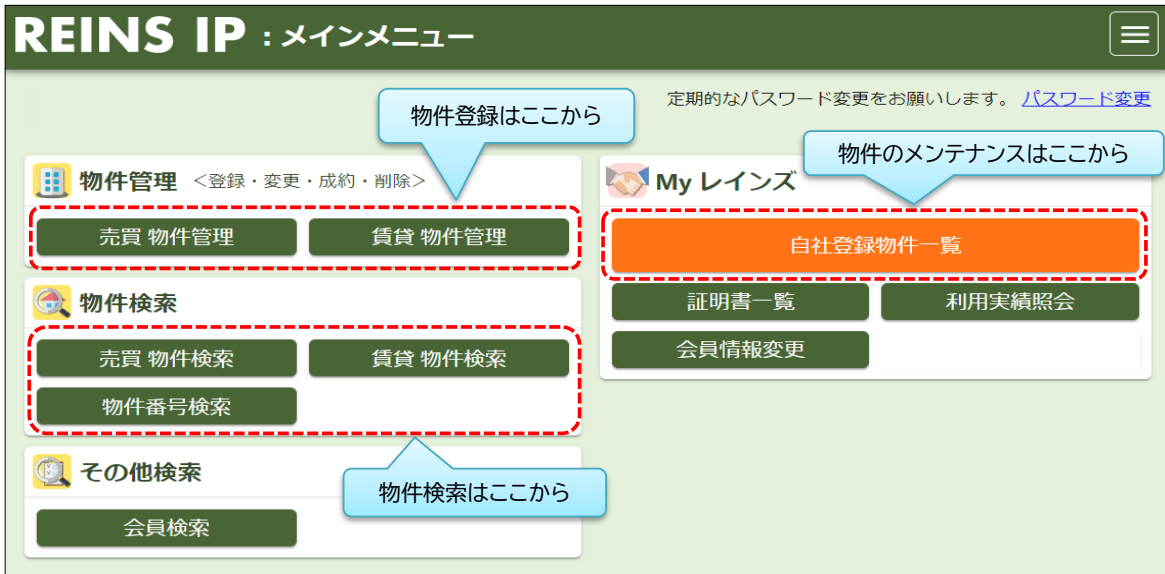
REINS IP：メインメニュー

定期的なパスワード変更をお願いします。 パスワード変更

物件登録はここから

物件管理 <登録・変更・成約・削除>

売買 物件管理

賃貸 物件管理

物件検索

売買 物件検索

賃貸 物件検索

物件番号検索

その他検索

物件検索はここから

会員検索

物件のメンテナンスはここから

My レインズ

自社登録物件一覧

証明書一覧

利用実績照会

会員情報変更